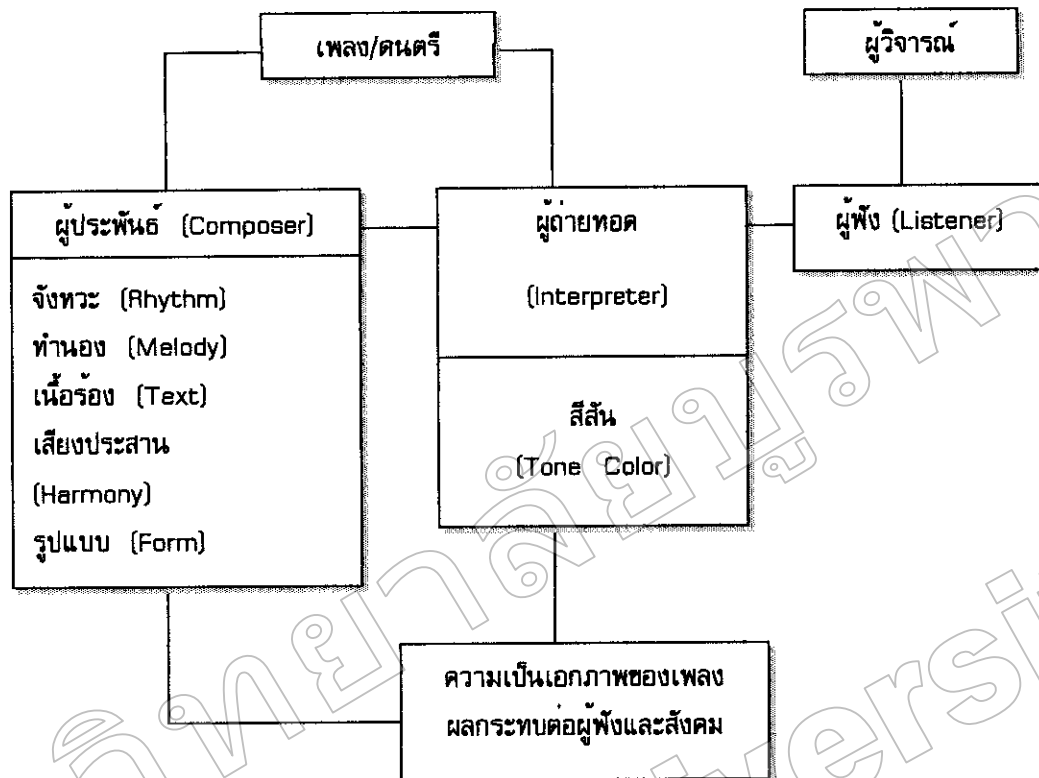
เพลง/ดนตรี

ผู้วิจารณ์

ผู้ประพันธ์ (Composer)

จังหวะ (Rhythm)
ทำนอง (Melody)
เนื้อร้อง (Text)
เสียงประสาน (Harmony)
รูปแบบ (Form)

ผู้ถ่ายทอด

(Interpreter)

สีสัน
(Tone Color)

ผู้ฟัง (Listener)

ความเป็นเอกภาพของเพลง
ผลกระทบต่อผู้ฟังและสังคม